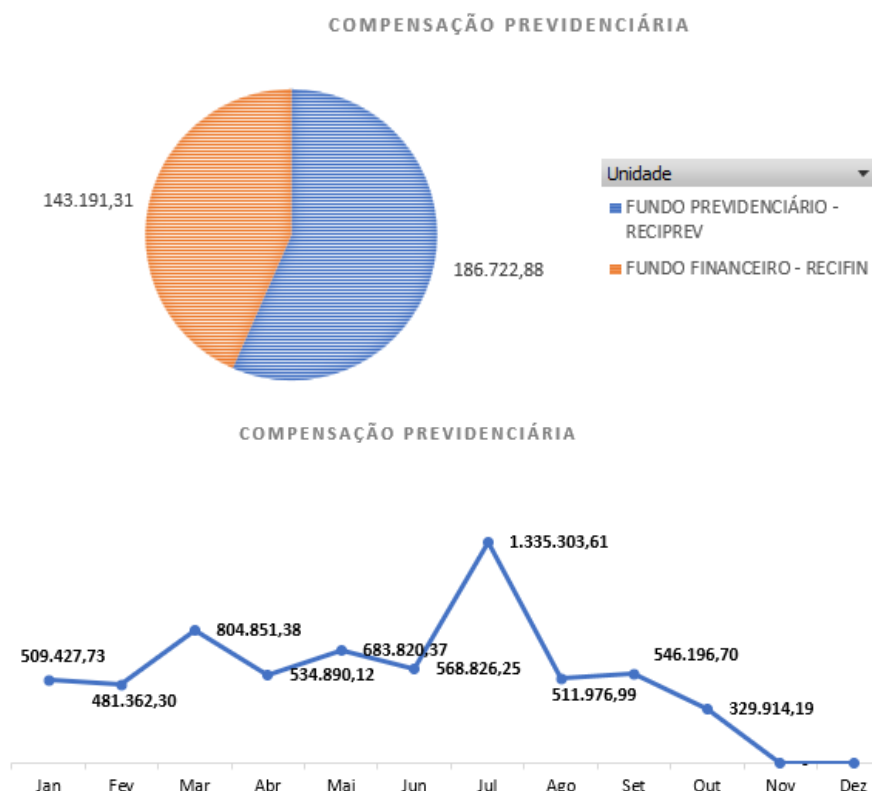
COMPENSAÇÃO PREVIDENCIÁRIA

143.191,31

186.722,88

Unidade

FUNDO PREVIDENCIÁRIO - RECIPREV

FUNDO FINANCEIRO - RECIFIN

COMPENSAÇÃO PREVIDENCIÁRIA

509.427,73
481.362,30
804.851,38
534.890,12
683.820,37
568.826,25
1.335.303,61
511.976,99
546.196,70
329.914,19

Jan Fev Mar Abr Mai Jun Jul Ago Set Out Nov Dez